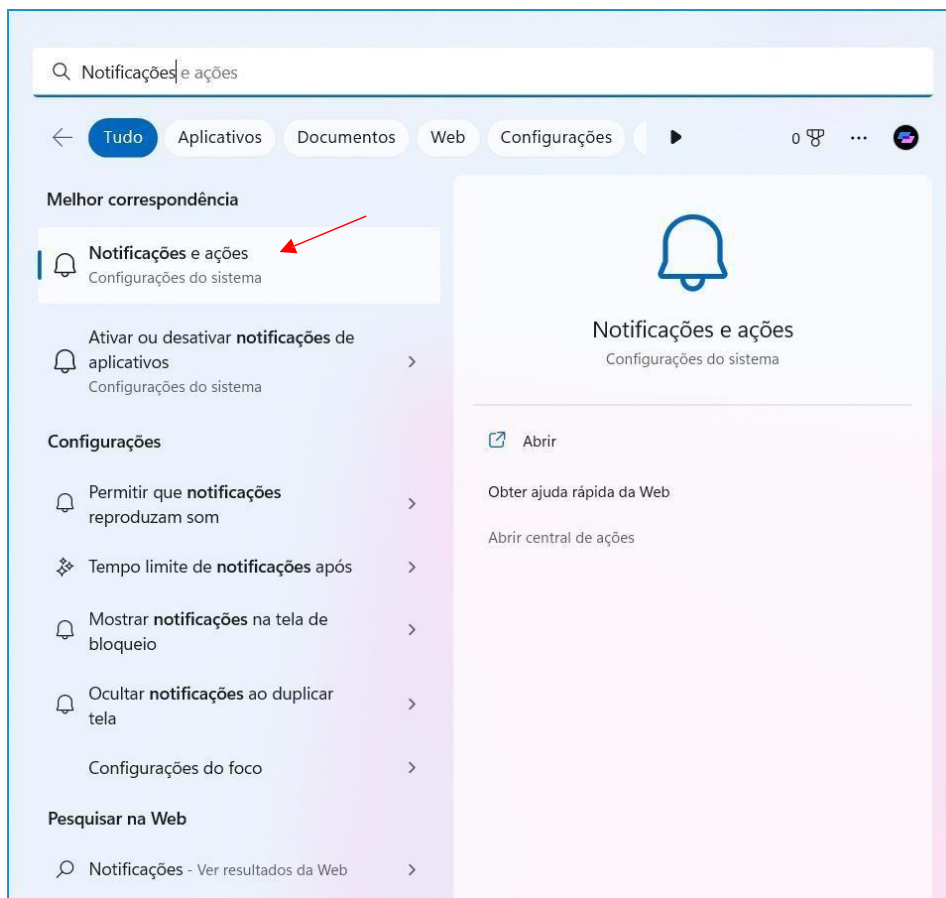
Notificações e ações

Tudo Aplicativos Documentos Web Configurações

0

Melhor correspondência

Notificações e ações
Configurações do sistema

Ativar ou desativar notificações de aplicativos
Configurações do sistema

Configurações

Permitir que notificações reproduzam som

Tempo limite de notificações após

Mostrar notificações na tela de bloqueio

Ocultar notificações ao duplicar tela

Configurações do foco

Pesquisar na Web

Notificações - Ver resultados da Web

Notificações e ações
Configurações do sistema

Abrir

Obter ajuda rápida da Web

Abrir central de ações